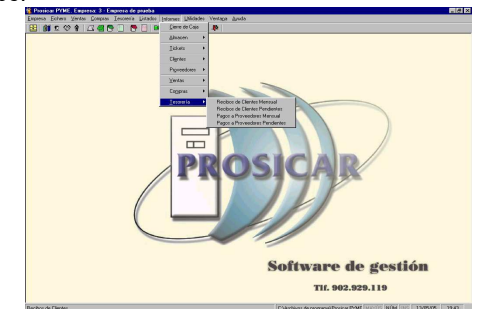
Prosicar PYME. Empresa: 3 - Empresa de prueba

Empresa Ficheros Ventas Compras Tesorería Listados Informes Utilidades Ventana Ayuda

Cierre de Caja
Almacén
Tickets
Clientes
Proveedores
Ventas
Compras
Tesorería

Recibos de Clientes Manual
Recibos de Clientes Pendientes
Pagos a Proveedores Manual
Pagos a Proveedores Pendientes

PROSICAR

Software de gestión

Tlf. 902.929.119

Recibos de Clientes

C:\Archivos de programa\Prosicar PYME

NUM

12/05/05

19:43